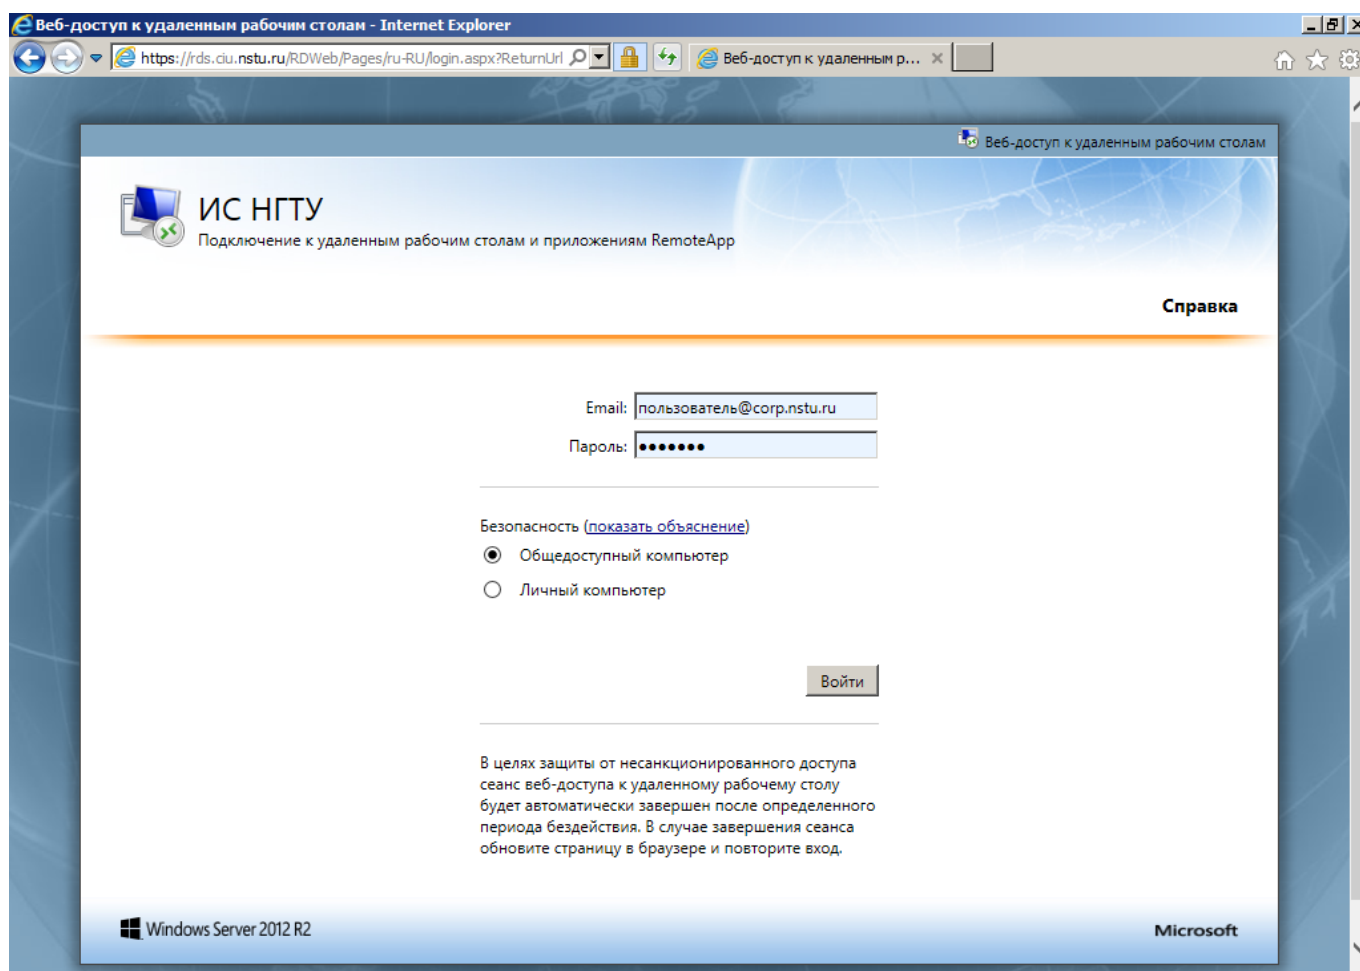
Веб-доступ к удаленным рабочим столам - Internet Explorer

https://rds.ciu.nstu.ru/RDWeb/Pages/ru-RU/login.aspx?ReturnUrl

Веб-доступ к удаленным р...

Веб-доступ к удаленным рабочим столам

ИС НГТУ

Подключение к удаленным рабочим столам и приложениям RemoteApp

Справка

Email: пользователь@corp.nstu.ru

Пароль: •••••••

Безопасность (показать объяснение)

Общедоступный компьютер

Личный компьютер

Войти

В целях защиты от несанкционированного доступа сеанс веб-доступа к удаленному рабочему столу будет автоматически завершен после определенного периода бездействия. В случае завершения сеанса обновите страницу в браузере и повторите вход.

Windows Server 2012 R2

Microsoft